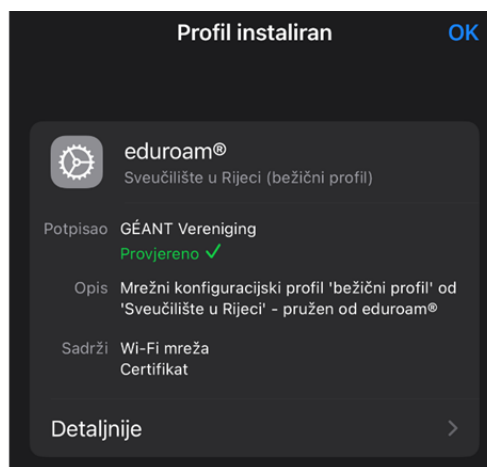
Profil instaliran

OK

eduroam®

Sveučilište u Rijeci (bežični profil)

Potpisao GÉANT Vereniging

Provjereno ✓

Opis Mrežni konfiguracijski profil 'bežični profil' od 'Sveučilište u Rijeci' - pružen od eduroam®

Sadrži Wi-Fi mreža
Certifikat

Detaljnije